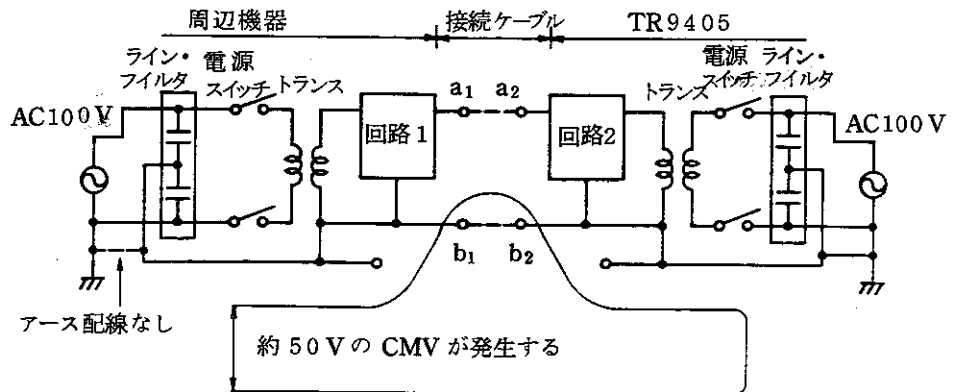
周辺機器

接続ケーブル

TR9405

ライン・フィルタ

電源スイッチ

トランス

AC100V

回路1

$a_1$

$a_2$

回路2

トランス

電源スイッチ

ライン・フィルタ

AC100V

$b_1$

$b_2$

アース配線なし

約50VのCMVが発生する